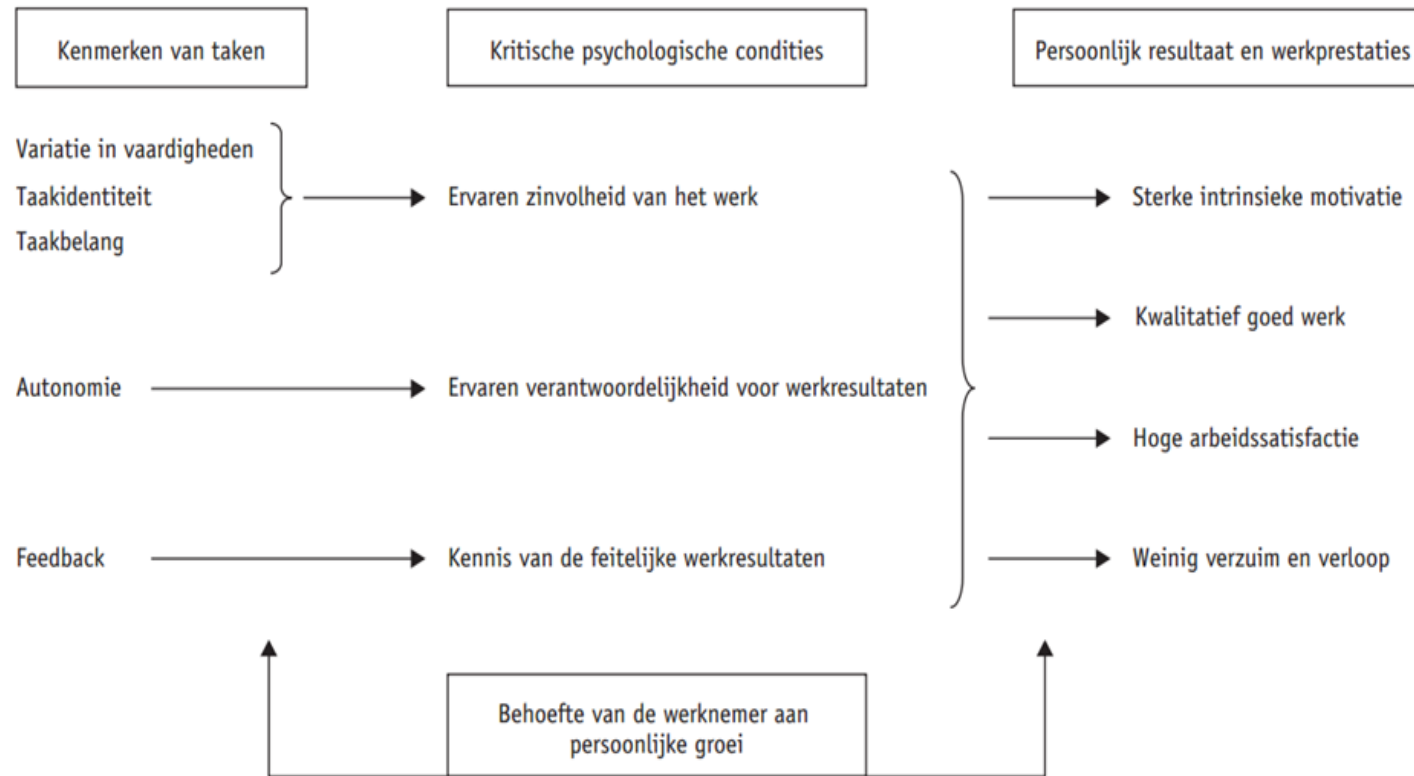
Kenmerken van taken

Kritische psychologische condities

Persoonlijk resultaat en werkprestaties

Variatie in vaardigheden
Taakidentiteit
Taakbelang

Ervaren zinvolheid van het werk

Sterke intrinsieke motivatie

Kwalitatief goed werk

Autonomie

Ervaren verantwoordelijkheid voor werkresultaten

Hoge arbeidssatisfactie

Feedback

Kennis van de feitelijke werkresultaten

Weinig verzuim en verloop

Behoefte van de werknemer aan persoonlijke groei